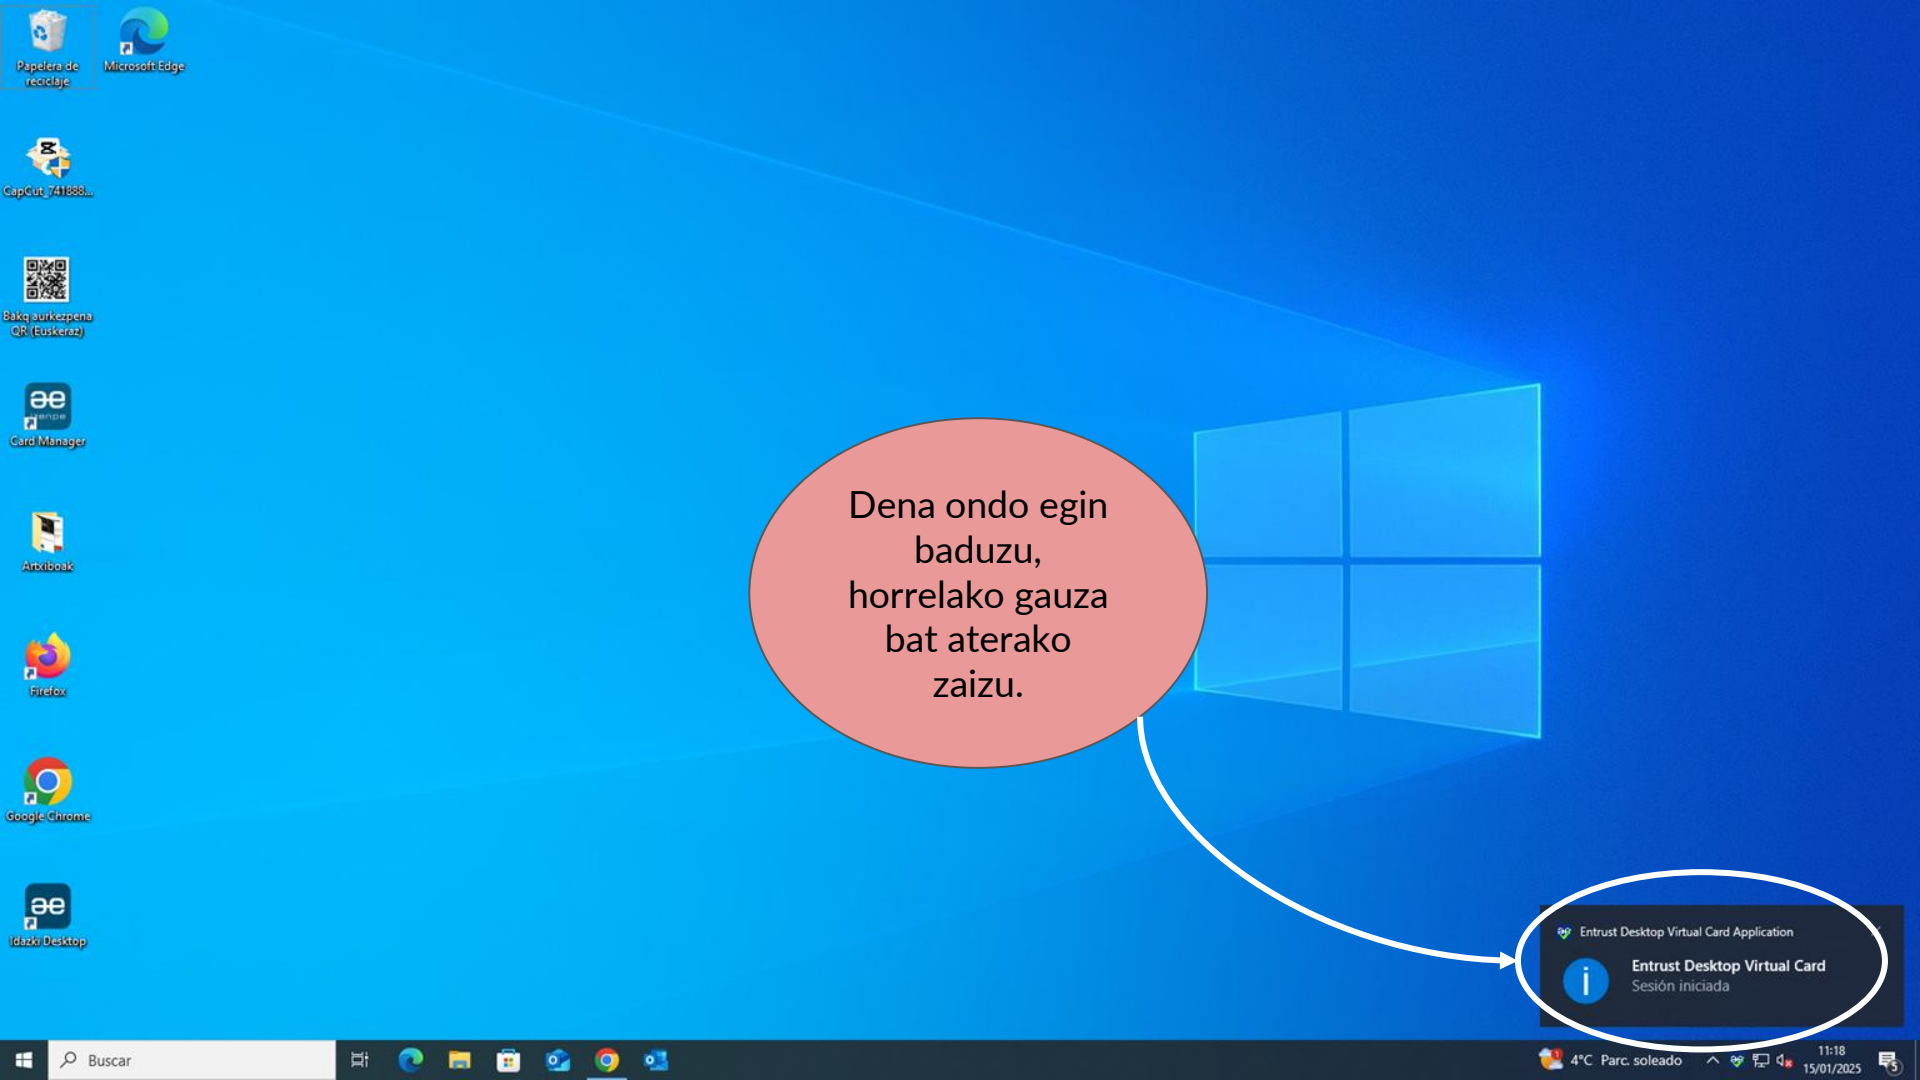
Papelera de reciclaje

Microsoft Edge

CapCut_741888...

Bakq aurkezpena QR (Euskeraz)

Card Manager

Artxiboak

Firefox

Google Chrome

Idazki Desktop

Dena ondo egin baduzu, horrelako gauza bat aterako zaizu.

Entrust Desktop Virtual Card Application

Entrust Desktop Virtual Card
Sesión iniciada

Buscar

4°C Parc. soleado

11:18
15/01/2025